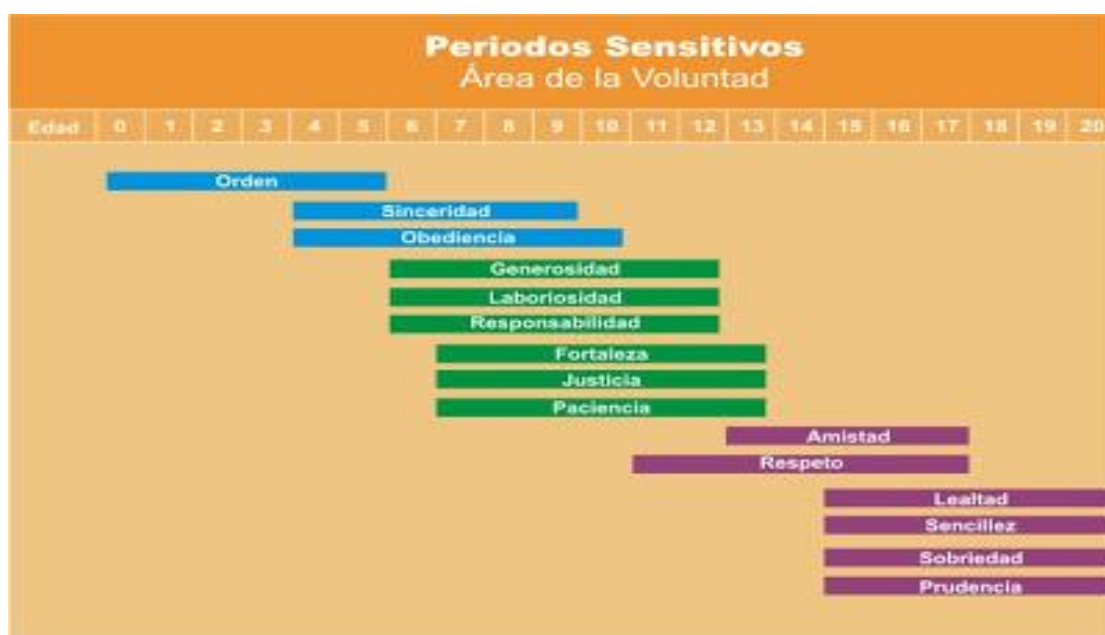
Periodos Sensitivos
Área de la Voluntad

| Edad | 0 | 1 | 2 | 3 | 4 | 5 | 6 | 7 | 8 | 9 | 10 | 11 | 12 | 13 | 14 | 15 | 16 | 17 | 18 | 19 | 20 |
|---|---|---|---|---|---|---|---|---|---|---|---|---|---|---|---|---|---|---|---|---|---|

Orden
Sinceridad
Obediencia
Generosidad
Laboriosidad
Responsabilidad
Fortaleza
Justicia
Paciencia
Amistad
Respeto
Lealtad
Sencillez
Sobriedad
Prudencia